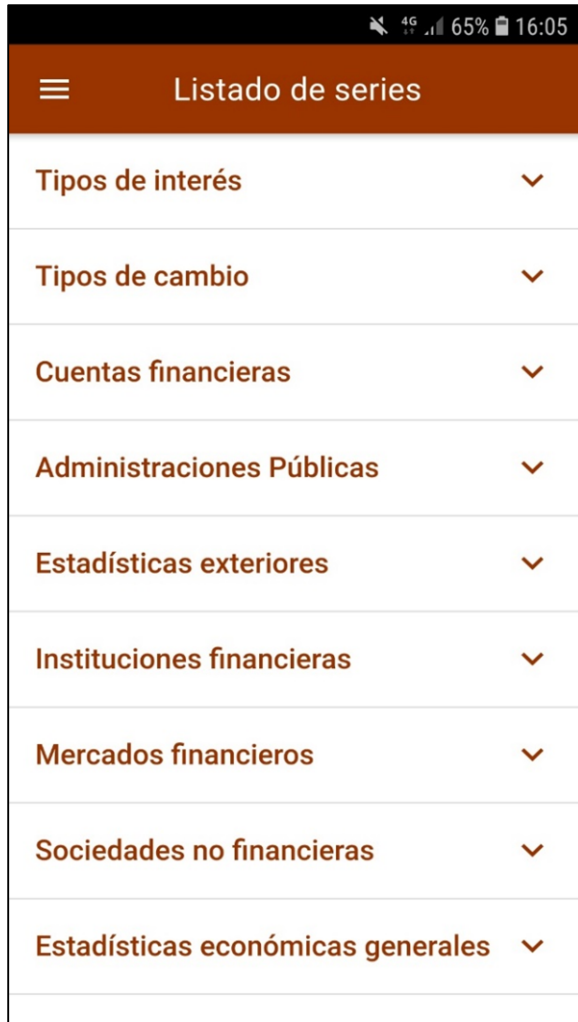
4G 65% 16:05

Listado de series

Tipos de interés

Tipos de cambio

Cuentas financieras

Administraciones Públicas

Estadísticas exteriores

Instituciones financieras

Mercados financieros

Sociedades no financieras

Estadísticas económicas generales